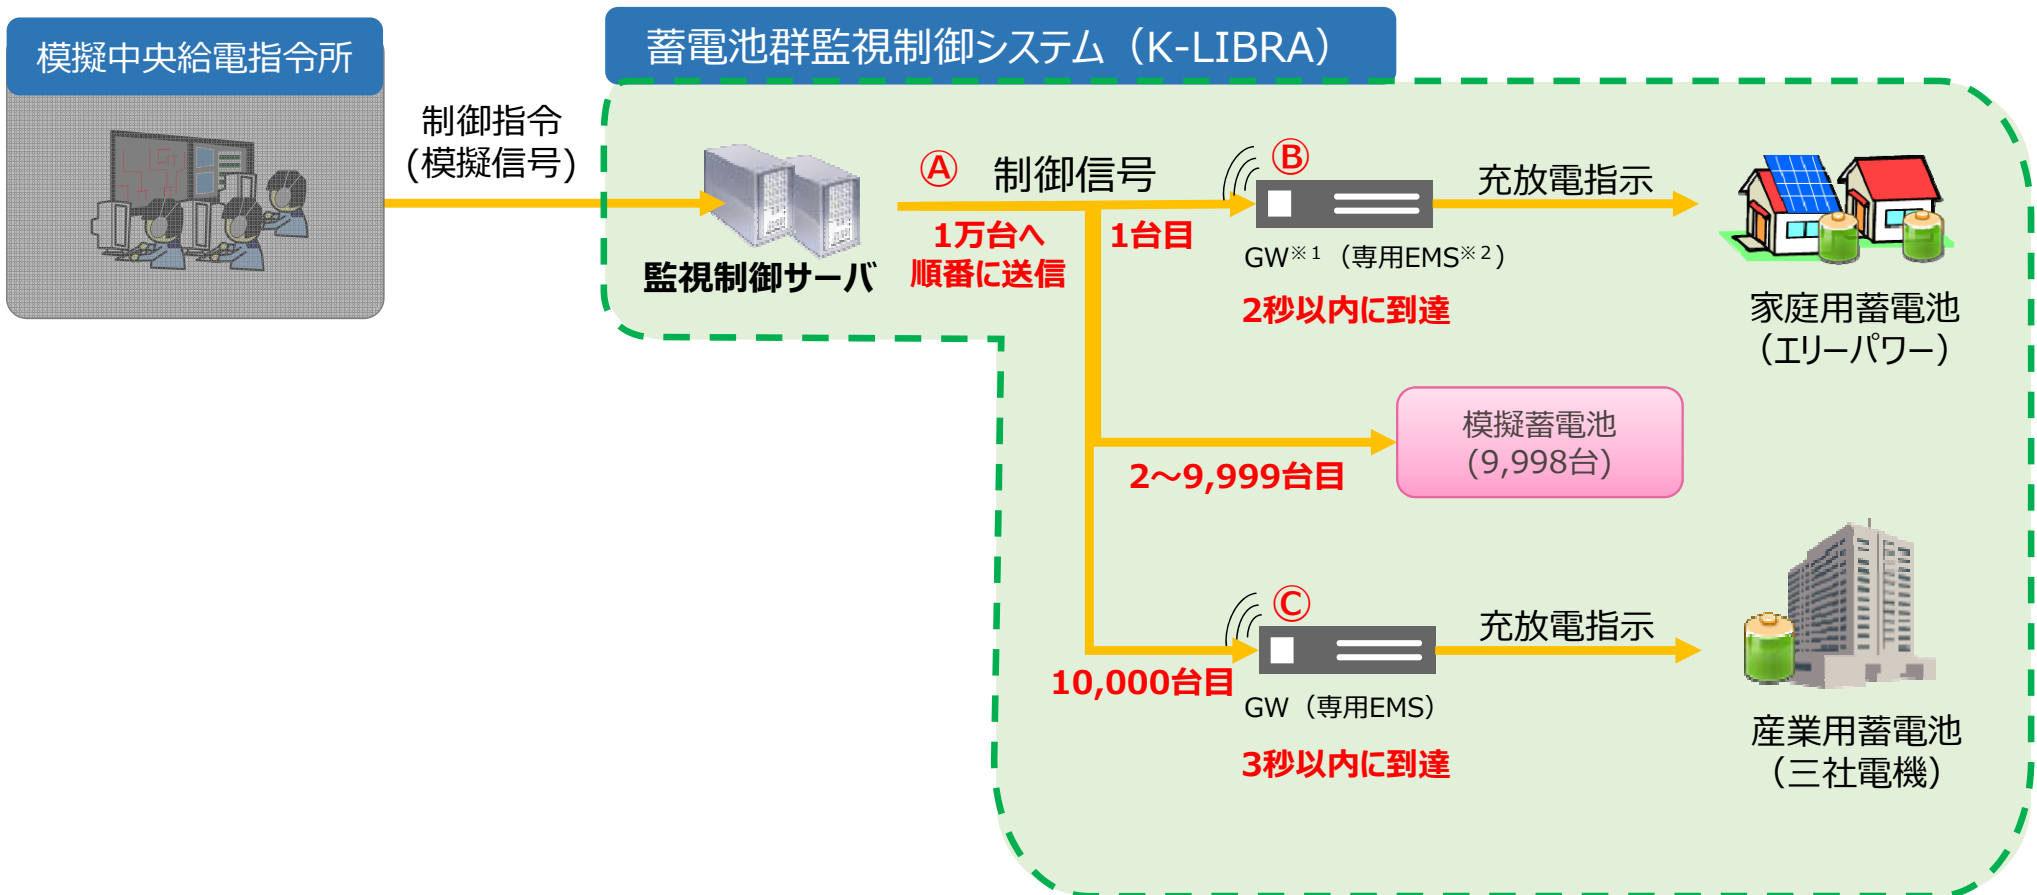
模擬中央給電指令所

制御指令
(模擬信号)

蓄電池群監視制御システム(K-LIBRA)

監視制御サーバ

Ⓐ 制御信号

1万台へ
順番に送信

1台目

Ⓑ

GW※1 (専用EMS※2)

2秒以内に到達

充放電指示

家庭用蓄電池
(エリーパワー)

模擬蓄電池
(9,998台)

2～9,999台目

Ⓒ

10,000台目

GW (専用EMS)

3秒以内に到達

充放電指示

産業用蓄電池
(三社電機)